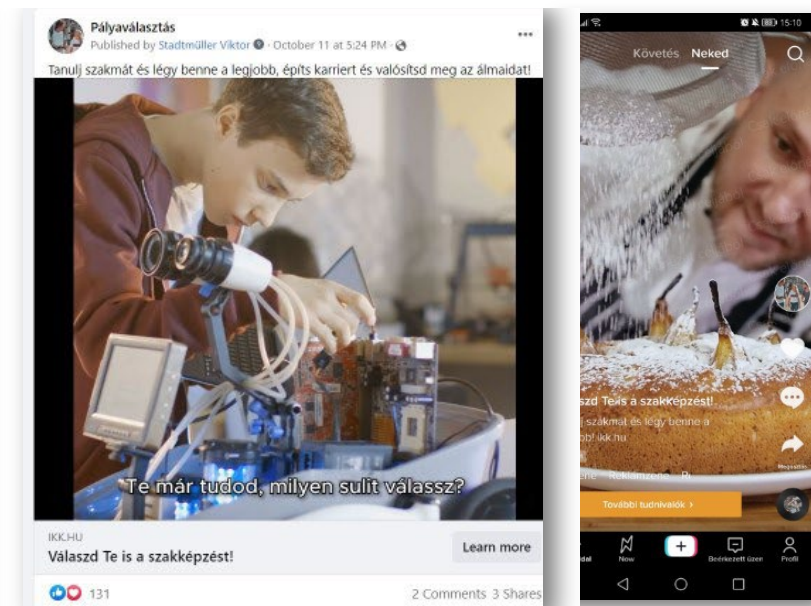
Pályaválasztás
Published by Stadtmüller Viktor · October 11 at 5:24 PM ·

Tanulj szakmát és légy benne a legjobb, építs karriert és valósítsd meg az álmaidat!

Te már tudod, milyen sulit válassz?

IKK.HU
Válaszd Te is a szakképzést!
Learn more

131
2 Comments 3 Shares

15:10
Követés Neked
szd Te is a szakképzést!
j szakmát és légy benne a
ob! ikk.hu
zene · Reklámzene · Pi
További tudnivalók >
Megosztás
Now
Beérkezett üzen
Profil